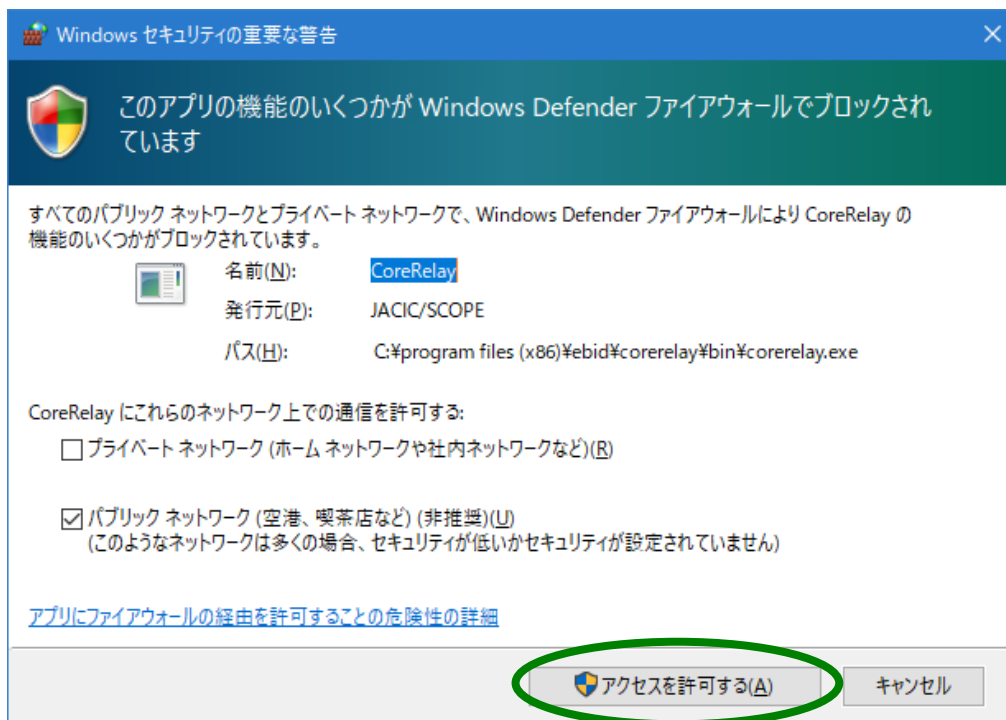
Windows セキュリティの重要な警告

このアプリの機能のいくつかが Windows Defender ファイアウォールでブロックされています

すべてのパブリック ネットワークとプライベート ネットワークで、Windows Defender ファイアウォールにより CoreRelay の機能のいくつかがブロックされています。

名前(N): CoreRelay
発行元(P): JACIC/SCOPE
パス(H): C:¥program files (x86)¥ebid¥corerelay¥bin¥corerelay.exe

CoreRelay にこれらのネットワーク上での通信を許可する:

☐ プライベート ネットワーク (ホーム ネットワークや社内ネットワークなど)(R)

☑ パブリック ネットワーク (空港、喫茶店など) (非推奨)(U)
(このようなネットワークは多くの場合、セキュリティが低いかセキュリティが設定されていません)

アプリにファイアウォールの経由を許可することの危険性の詳細

アクセスを許可する(A)
キャンセル